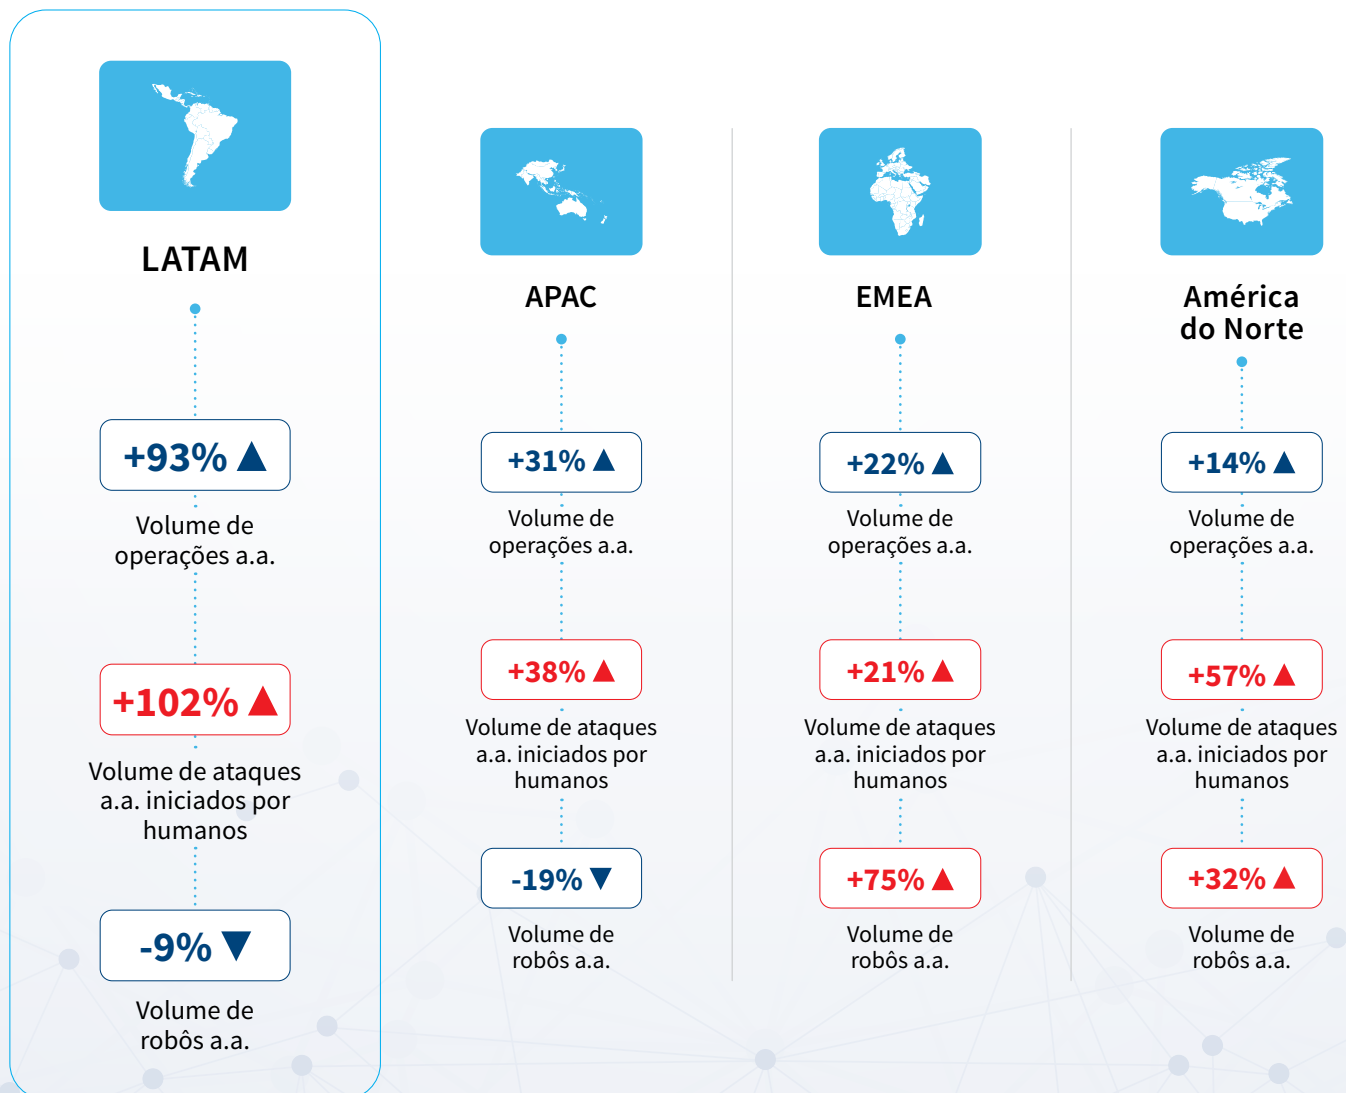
LATAM

+93% ▲

Volume de operações a.a.

+102% ▲

Volume de ataques a.a. iniciados por humanos

-9% ▼

Volume de robôs a.a.

APAC

+31% ▲

Volume de operações a.a.

+38% ▲

Volume de ataques a.a. iniciados por humanos

-19% ▼

Volume de robôs a.a.

EMEA

+22% ▲

Volume de operações a.a.

+21% ▲

Volume de ataques a.a. iniciados por humanos

+75% ▲

Volume de robôs a.a.

América do Norte

+14% ▲

Volume de operações a.a.

+57% ▲

Volume de ataques a.a. iniciados por humanos

+32% ▲

Volume de robôs a.a.